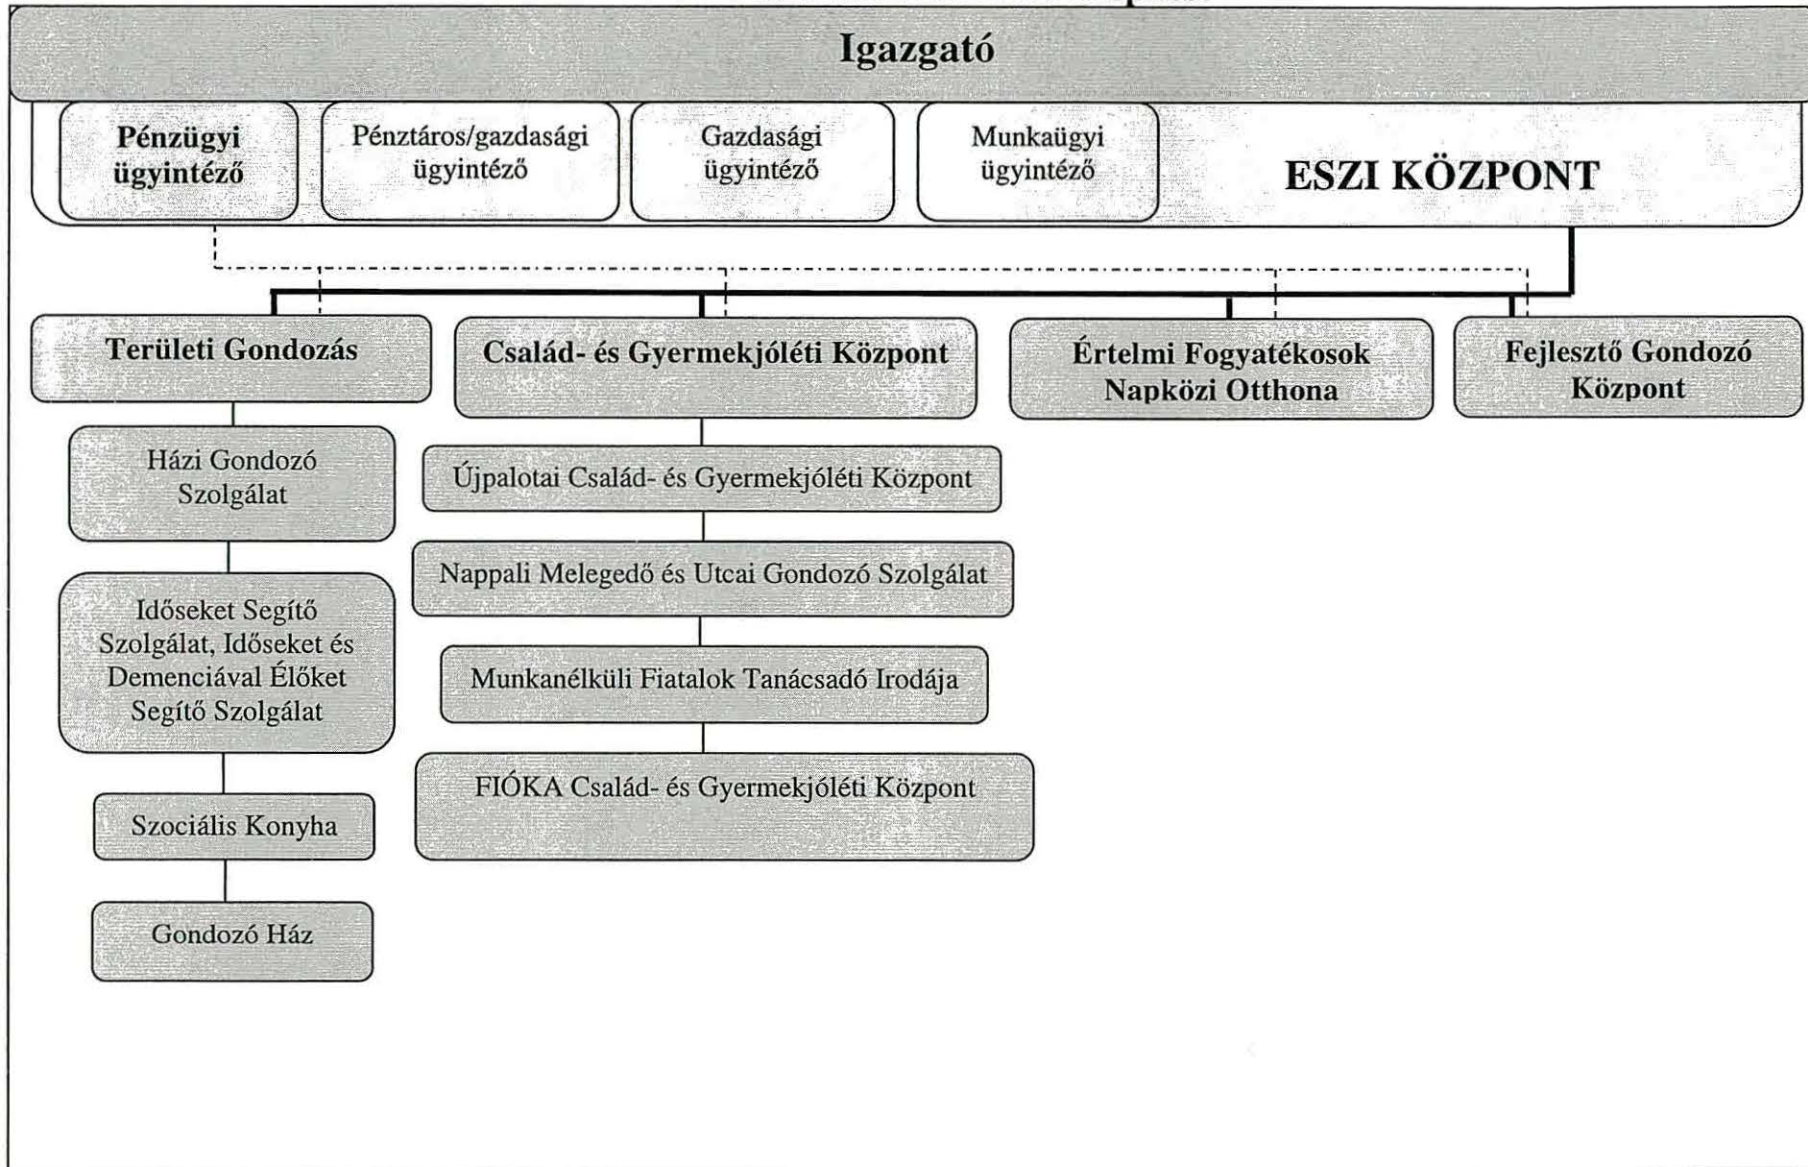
Igazgató

Pénzügyi ügyintéző

Pénztáros/gazdasági ügyintéző

Gazdasági ügyintéző

Munkaügyi ügyintéző

ESZI KÖZPONT

Területi Gondozás

Család- és Gyermekjóléti Központ

Értelmi Fogyatékosok Napközi Otthona

Fejlesztő Gondozó Központ

Házi Gondozó Szolgálat

Időseket Segítő Szolgálat, Időseket és Demenciával Élőket Segítő Szolgálat

Szociális Konyha

Gondozó Ház

Újpalotai Család- és Gyermekjóléti Központ

Nappali Melegedő és Utcai Gondozó Szolgálat

Munkanélküli Fiatalok Tanácsadó Irodája

FIÓKA Család- és Gyermekjóléti Központ